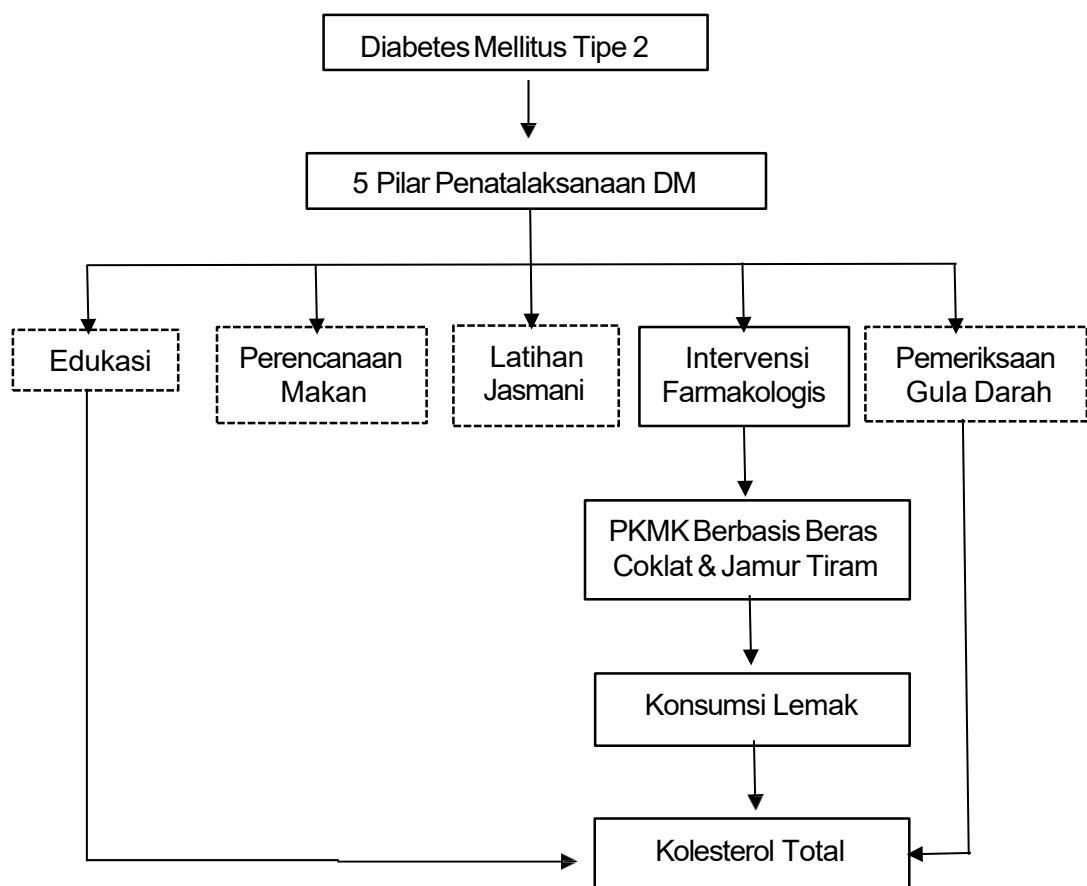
Diabetes Mellitus Tipe 2

5 Pilar Penatalaksanaan DM

Edukasi

Perencanaan Makan

Latihan Jasmani

Intervensi Farmakologis

Pemeriksaan Gula Darah

PKMK Berbasis Beras Coklat & Jamur Tiram

Konsumsi Lemak

Kolesterol Total